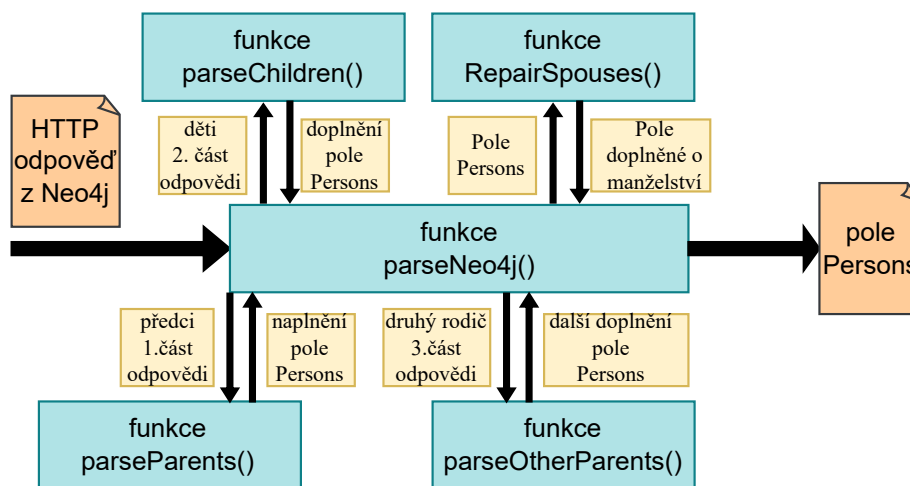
HTTP odpověď z Neo4j

funkce parseChildren()

děti 2. část odpovědi

doplnění pole Persons

funkce RepairSpouses()

Pole Persons

Pole doplněné o manželství

funkce parseNeo4j()

pole Persons

předci 1.část odpovědi

naplnění pole Persons

druhý rodič 3.část odpovědi

další doplnění pole Persons

funkce parseParents()

funkce parseOtherParents()